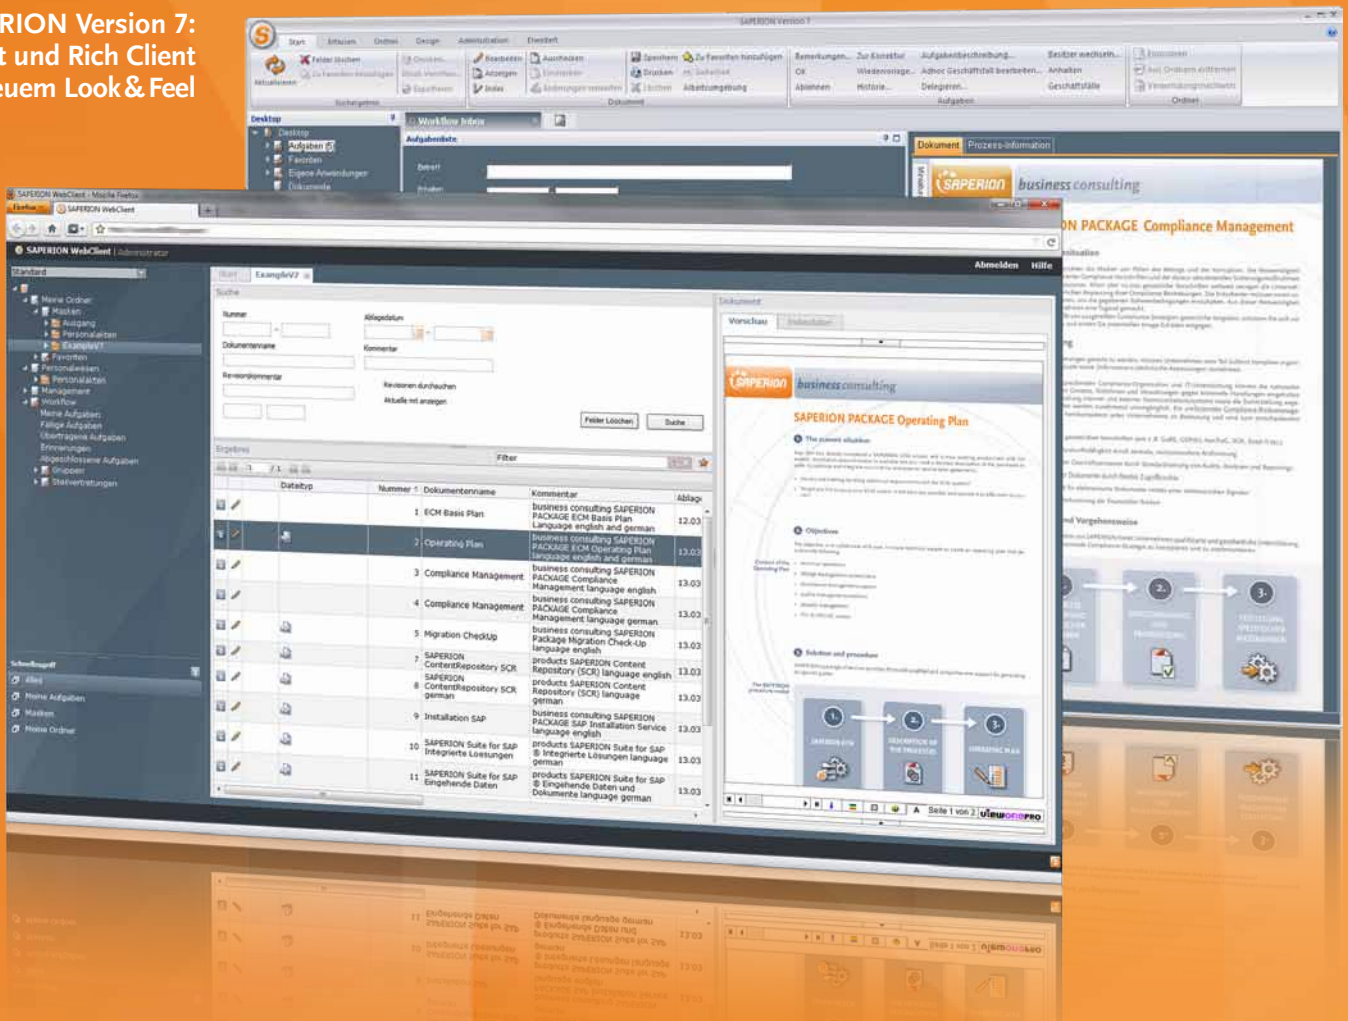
RION Version 7:
t und Rich Client
euem Look & Feel

SAPERION Version 7

Start Ablegen Ordner Design Administration Erweitert

Aktualisieren Felder löschen Zu Favoriten hinzufügen Bearbeiten Anzeigen Index Ausdrucken Speichern Drucken Löschen Zu Favoriten hinzufügen Arbeitsumgebung Bemerkungen Zur Kenntnis Wiedervorlage Ablehnen Historie Aufgabenbeschreibung Adhoc Geschäftsfall bearbeiten Delegieren Besitzer wechseln Anhalten Geschäftsfälle Einsortieren Aus Ordnern entfernen Verbindungsnachweis

Suchergebnis Dokument Aufgaben Ordner

Desktop
Desktop
Aufgaben
Favoriten
Eigene Anwendungen
Dokumente

Workflow Inbox
Aufgabenliste
Betreff

Dokument Prozess-Information

SAPERION business consulting
N PACKAGE Compliance Management

SAPERION WebClient - Mozilla Firefox
SAPERION WebClient

SAPERION WebClient | Administrator
Abmelden Hilfe

Standard
Meine Ordner
Masken
Ausgang
Personalakten
ExampleV7
Favoriten
Personalwesen
Personalakten
Management
Workflow
Meine Aufgaben
Fällige Aufgaben
Übertragene Aufgaben
Erinnerungen
Abgeschlossene Aufgaben
Gruppen
Stellvertretungen

Schnellzugriff
Alles
Meine Aufgaben
Masken
Meine Ordner

Start ExampleV7
Suche
Nummer
Ablagedatum
Dokumentenname
Kommentar
Revisionskommentar
Revisionen durchsuchen
Aktuelle mit anzeigen
Felder Löschen Suche

Ergebnis
Filter

| | Dateityp | Nummer | Dokumentenname | Kommentar | Ablage |
|---|---|---|---|---|---|
| | | 1 | ECM Basis Plan | business consulting SAPERION PACKAGE ECM Basis Plan Language english and german | 12.03 |
| | | 2 | Operating Plan | business consulting SAPERION PACKAGE ECM Operating Plan language english and german | 13.03 |
| | | 3 | Compliance Management | business consulting SAPERION PACKAGE Compliance Management language english | 13.03 |
| | | 4 | Compliance Management | business consulting SAPERION PACKAGE Compliance Management language german | 13.03 |
| | | 5 | Migration CheckUp | business consulting SAPERION Package Migration Check-Up language english | 13.03 |
| | | 7 | SAPERION ContentRepository SCR | products SAPERION Content Repository (SCR) language english | 13.03 |
| | | 8 | SAPERION ContentRepository SCR german | products SAPERION Content Repository (SCR) language german | 13.03 |
| | | 9 | Installation SAP | business consulting SAPERION PACKAGE SAP Installation Service language english | 13.03 |
| | | 10 | SAPERION Suite for SAP Integrierte Lösungen | products SAPERION Suite for SAP ® Integrierte Lösungen language german | 13.03 |
| | | 11 | SAPERION Suite for SAP Eingehende Daten | products SAPERION Suite for SAP ® Eingehende Daten und Dokumente language german | 13.03 |

Dokument
Vorschau Indexdaten

SAPERION business consulting
SAPERION PACKAGE Operating Plan
The present situation
Objectives
Solution and procedure

Seite 1 von 2